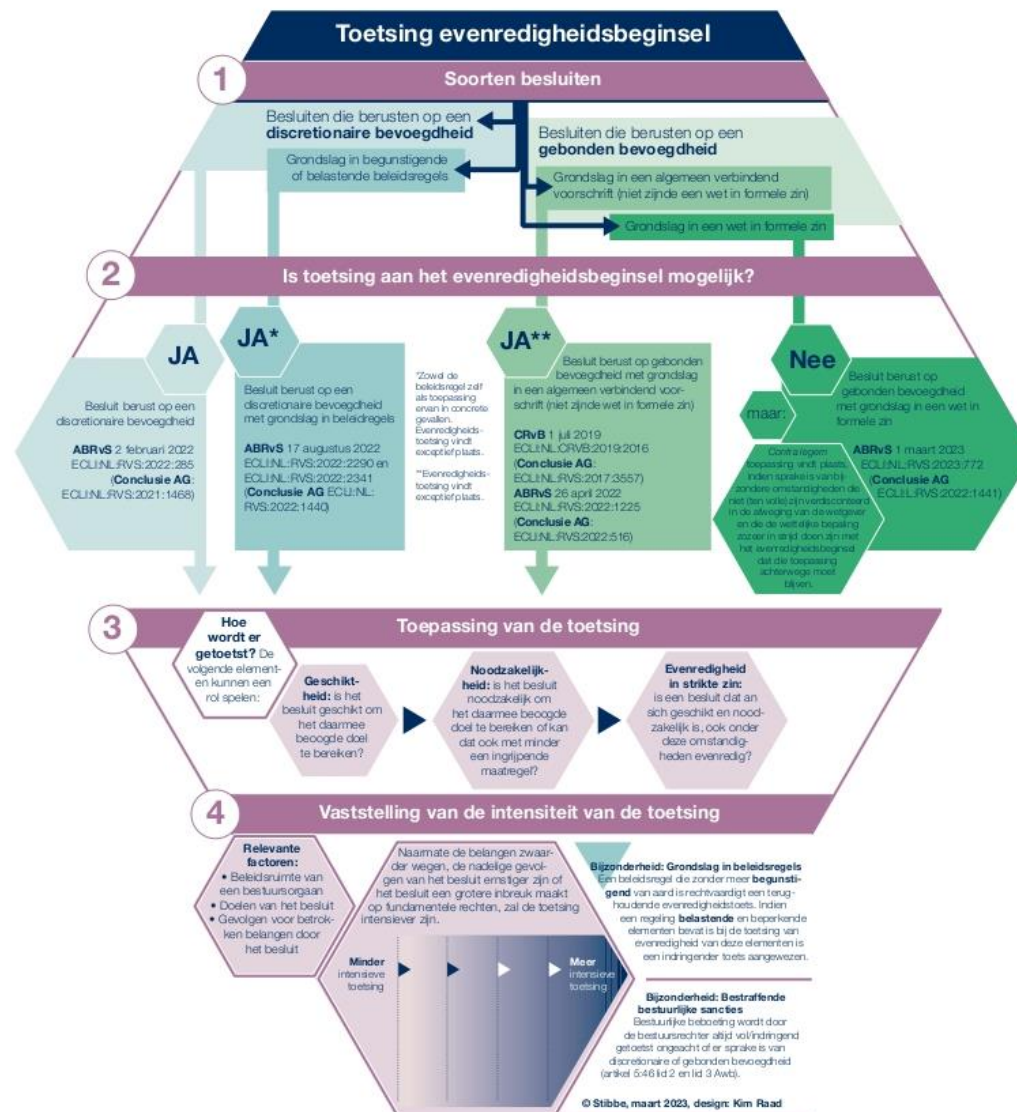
Toetsing evenredigheidsbeginsel

1 Soorten besluiten

Besluiten die berusten op een **discretionaire bevoegdheid**

Grondslag in begunstigende of belastende beleidsregels

Besluiten die berusten op een **gebonden bevoegdheid**

Grondslag in een algemeen verbindend voorschrift (niet zijnde een wet in formele zin)

Grondslag in een wet in formele zin

2 Is toetsing aan het evenredigheidsbeginsel mogelijk?

JA

Besluit berust op een discretionaire bevoegdheid

**ABRvS** 2 februari 2022 ECLI:NL:RVS:2022:285 (**Conclusie AG**: ECLI:NL:RVS:2021:1468)

JA*

Besluit berust op een discretionaire bevoegdheid met grondslag in beleidsregels

**ABRvS** 17 augustus 2022 ECLI:NL:RVS:2022:2290 en ECLI:NL:RVS:2022:2341 (**Conclusie AG** ECLI:NL:RVS:2022:1440)

*Zowel de beleidsregel zelf als toepassing ervan in concrete gevallen. Evenredigheidstoetsing vindt exceptief plaats.

**Evenredigheidstoetsing vindt exceptief plaats.

JA**

Besluit berust op gebonden bevoegdheid met grondslag in een algemeen verbindend voorschrift (niet zijnde wet in formele zin)

**CRvB** 1 juli 2019 ECLI:NL:CRVB:2019:2016 (**Conclusie AG**: ECLI:NL:RVS:2017:3557)
**ABRvS** 26 april 2022 ECLI:NL:RVS:2022:1225 (**Conclusie AG**: ECLI:NL:RVS:2022:516)

Nee

Besluit berust op gebonden bevoegdheid met grondslag in een wet in formele zin

maar:

Contra legem toepassing vindt plaats, indien sprake is van bijzondere omstandigheden die niet (ten volle) zijn verdisconteerd in de afweging van de wetgever en die de wettelijke bepaling zozeer in strijd doen zijn met het evenredigheidsbeginsel dat die toepassing achterwege moet blijven.

**ABRvS** 1 maart 2023 ECLI:NL:RVS:2023:772 (**Conclusie AG** ECLI:NL:RVS:2022:1441)

3 Toepassing van de toetsing

**Hoe wordt er getoetst?** De volgende elementen kunnen een rol spelen:

**Geschiktheid:** is het besluit geschikt om het daarmee beoogde doel te bereiken?

**Noodzakelijkheid:** is het besluit noodzakelijk om het daarmee beoogde doel te bereiken of kan dat ook met minder een ingrijpende maatregel?

**Evenredigheid in strikte zin:** is een besluit dat an sich geschikt en noodzakelijk is, ook onder deze omstandigheden evenredig?

4 Vaststelling van de intensiteit van de toetsing

**Relevante factoren:**
• Beleidsruimte van een bestuursorgaan
• Doelen van het besluit
• Gevolgen voor betrokken belangen door het besluit

Naarmate de belangen zwaarder wegen, de nadelige gevolgen van het besluit ernstiger zijn of het besluit een grotere inbreuk maakt op fundamentele rechten, zal de toetsing intensiever zijn.

**Minder** intensieve toetsing

**Meer** intensieve toetsing

**Bijzonderheid: Grondslag in beleidsregels**
Een beleidsregel die zonder meer **begunstigend** van aard is rechtvaardigt een terughoudende evenredigheidstoets. Indien een regeling **belastende** en beperkende elementen bevat is bij de toetsing van evenredigheid van deze elementen is een indringender toets aangewezen.

**Bijzonderheid: Bestraffende bestuurlijke sancties**
Bestuurlijke beboeting wordt door de bestuursrechter altijd vol/indringend getoetst ongeacht of er sprake is van discretionaire of gebonden bevoegdheid (artikel 5:46 lid 2 en lid 3 Awb).

© Stibbe, maart 2023, design: Kim Raad